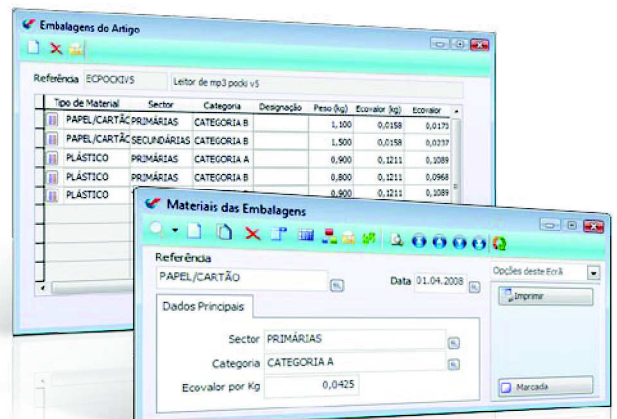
Embalagens do Artigo

Referência ECPOCKIV5 Leitor de mp3 pocki v5

| | Tipo de Material | Sector | Categoria | Designação | Peso (kg) | Ecovalor (kg) | Ecovalor |
|---|---|---|---|---|---|---|---|
| | PAPEL/CARTÃO | PRIMÁRIAS | CATEGORIA B | | 1,100 | 0,0158 | 0,0173 |
| | PAPEL/CARTÃO | SECUNDÁRIAS | CATEGORIA B | | 1,500 | 0,0158 | 0,0237 |
| | PLÁSTICO | PRIMÁRIAS | CATEGORIA A | | 0,900 | 0,1211 | 0,1089 |
| | PLÁSTICO | PRIMÁRIAS | CATEGORIA A | | 0,800 | 0,1211 | 0,0968 |
| | PLÁSTICO | | | | 0,900 | 0,1211 | 0,1089 |

Materiais das Embalagens

Referência
PAPEL/CARTÃO
Data 01.04.2008
Opções deste Ecrã
Imprimir
Dados Principais
Sector PRIMÁRIAS
Categoria CATEGORIA A
Ecovalor por Kg 0,0425
Marcada